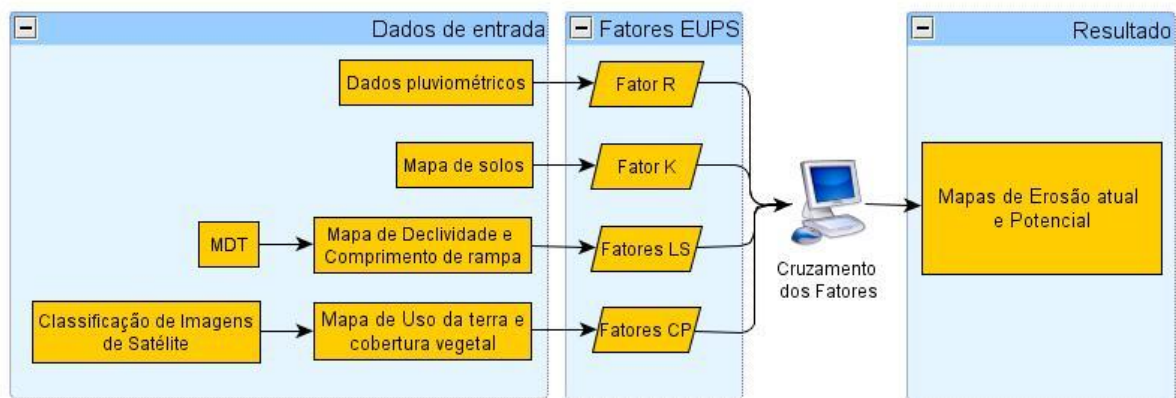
Dados de entrada

Dados pluviométricos

Mapa de solos

MDT

Mapa de Declividade e Comprimento de rampa

Classificação de Imagens de Satélite

Mapa de Uso da terra e cobertura vegetal

Fatores EUPS

Fator R

Fator K

Fatores LS

Fatores CP

Cruzamento dos Fatores

Resultado

Mapas de Erosão atual e Potencial